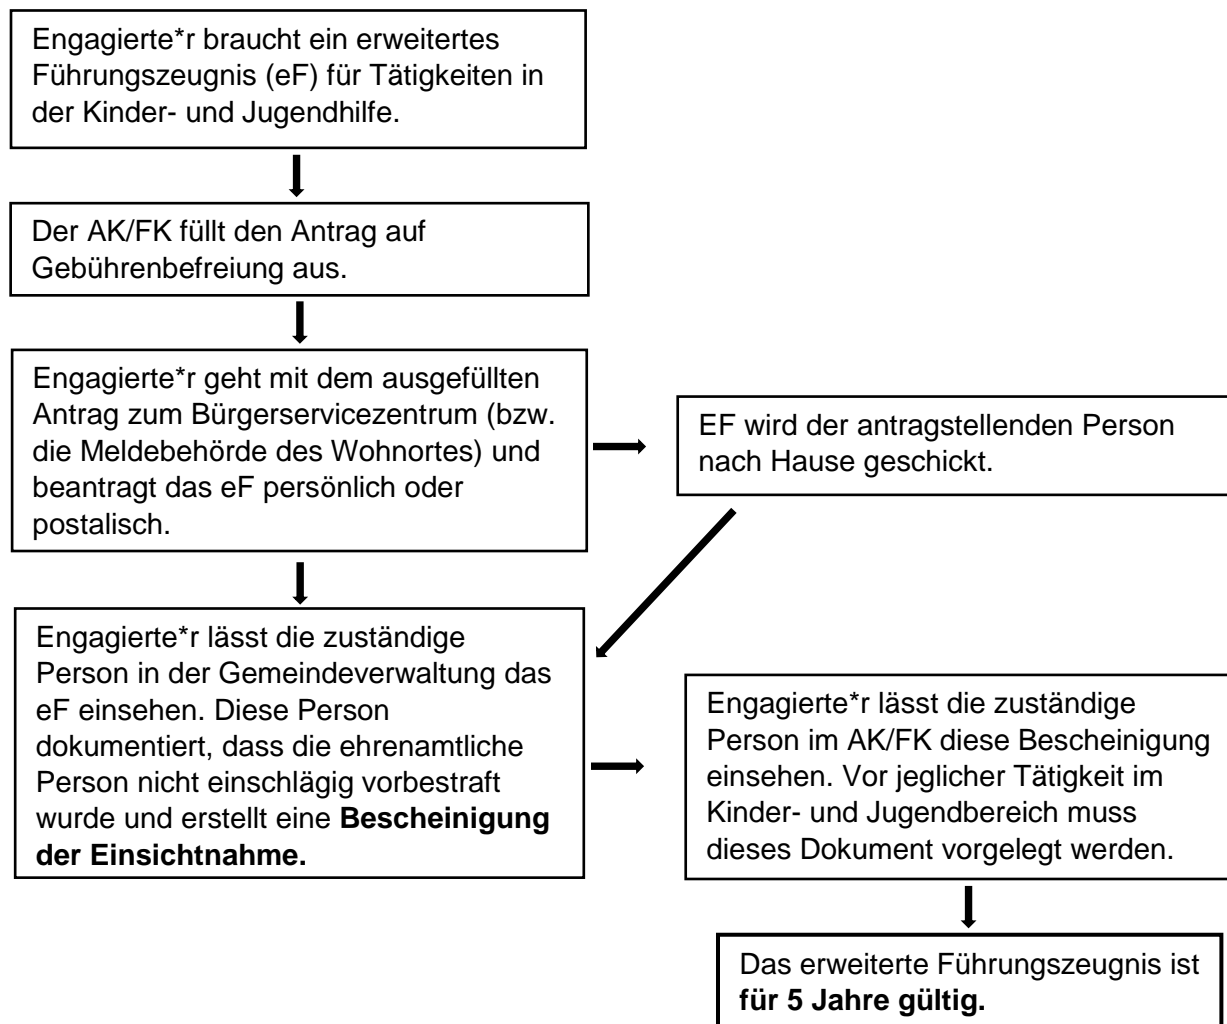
Engagierte*r braucht ein erweitertes Führungszeugnis (eF) für Tätigkeiten in der Kinder- und Jugendhilfe.

Der AK/FK füllt den Antrag auf Gebührenbefreiung aus.

Engagierte*r geht mit dem ausgefüllten Antrag zum Bürgerservicezentrum (bzw. die Meldebehörde des Wohnortes) und beantragt das eF persönlich oder postalisch.

EF wird der antragstellenden Person nach Hause geschickt.

Engagierte*r lässt die zuständige Person in der Gemeindeverwaltung das eF einsehen. Diese Person dokumentiert, dass die ehrenamtliche Person nicht einschlägig vorbestraft wurde und erstellt eine **Bescheinigung der Einsichtnahme.**

Engagierte*r lässt die zuständige Person im AK/FK diese Bescheinigung einsehen. Vor jeglicher Tätigkeit im Kinder- und Jugendbereich muss dieses Dokument vorgelegt werden.

Das erweiterte Führungszeugnis ist **für 5 Jahre gültig.**